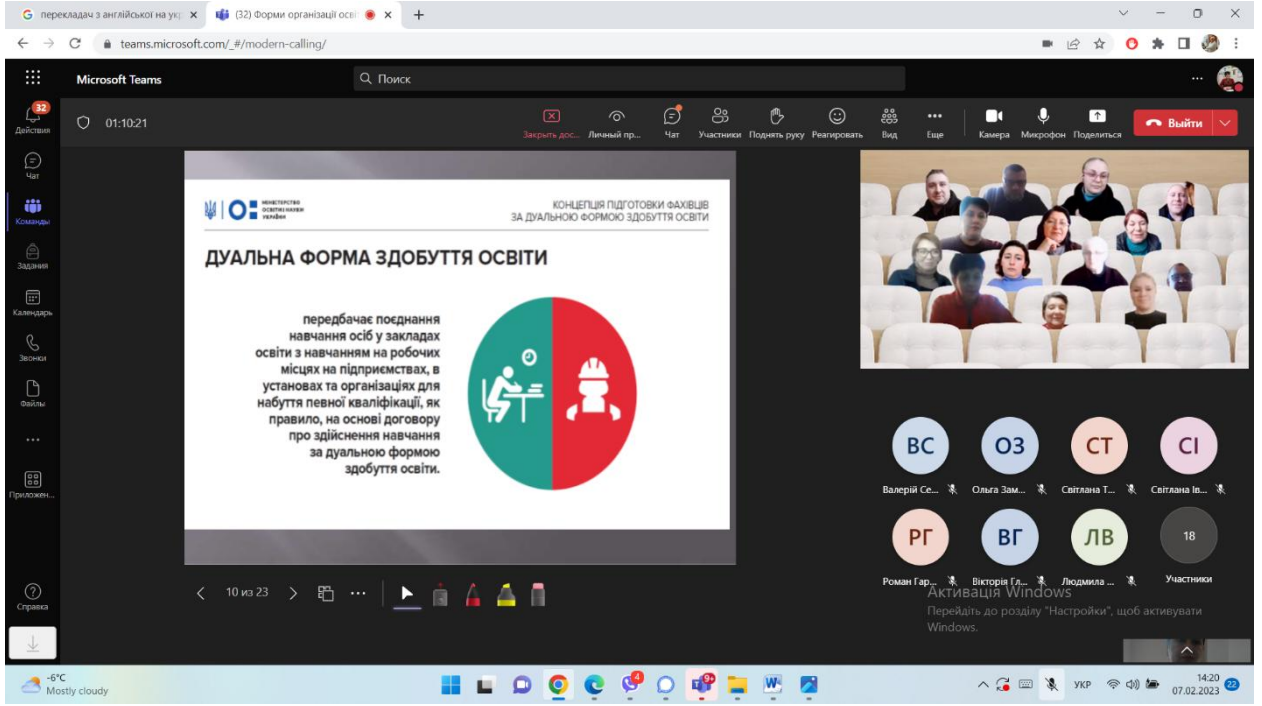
перекладач з англійської на укр ×
(32) Форми організації осві ×
+
teams.microsoft.com/_#/modern-calling/

Microsoft Teams
Поиск

32
Действия
Чат
Команды
Задания
Календарь
Звонки
Файлы
...
Приложен...
Справка

01:10:21
Закрыть дос...
Личный пр...
Чат
Участники
Поднять руку
Реагировать
Вид
Еще
Камера
Микрофон
Поделиться
Выйти

МІНІСТЕРСТВО ОСВІТИ І НАУКИ УКРАЇНИ
КОНЦЕПЦІЯ ПІДГОТОВКИ ФАХІВЦІВ ЗА ДУАЛЬНОЮ ФОРМОЮ ЗДОБУТТЯ ОСВІТИ

ДУАЛЬНА ФОРМА ЗДОБУТТЯ ОСВІТИ

передбачає поєднання навчання осіб у закладах освіти з навчанням на робочих місцях на підприємствах, в установах та організаціях для набуття певної кваліфікації, як правило, на основі договору про здійснення навчання за дуальною формою здобуття освіти.

10 из 23

ВС
Валерій Се...
ОЗ
Ольга Зам...
СТ
Світлана Т...
СІ
Світлана Ів...
РГ
Роман Гар...
ВГ
Вікторія Гл...
ЛВ
Людмила ...
18
Участники

Активація Windows
Перейдіть до розділу "Настройки", щоб активувати Windows.

-6°C
Mostly cloudy
УКР
14:20
07.02.2023
22